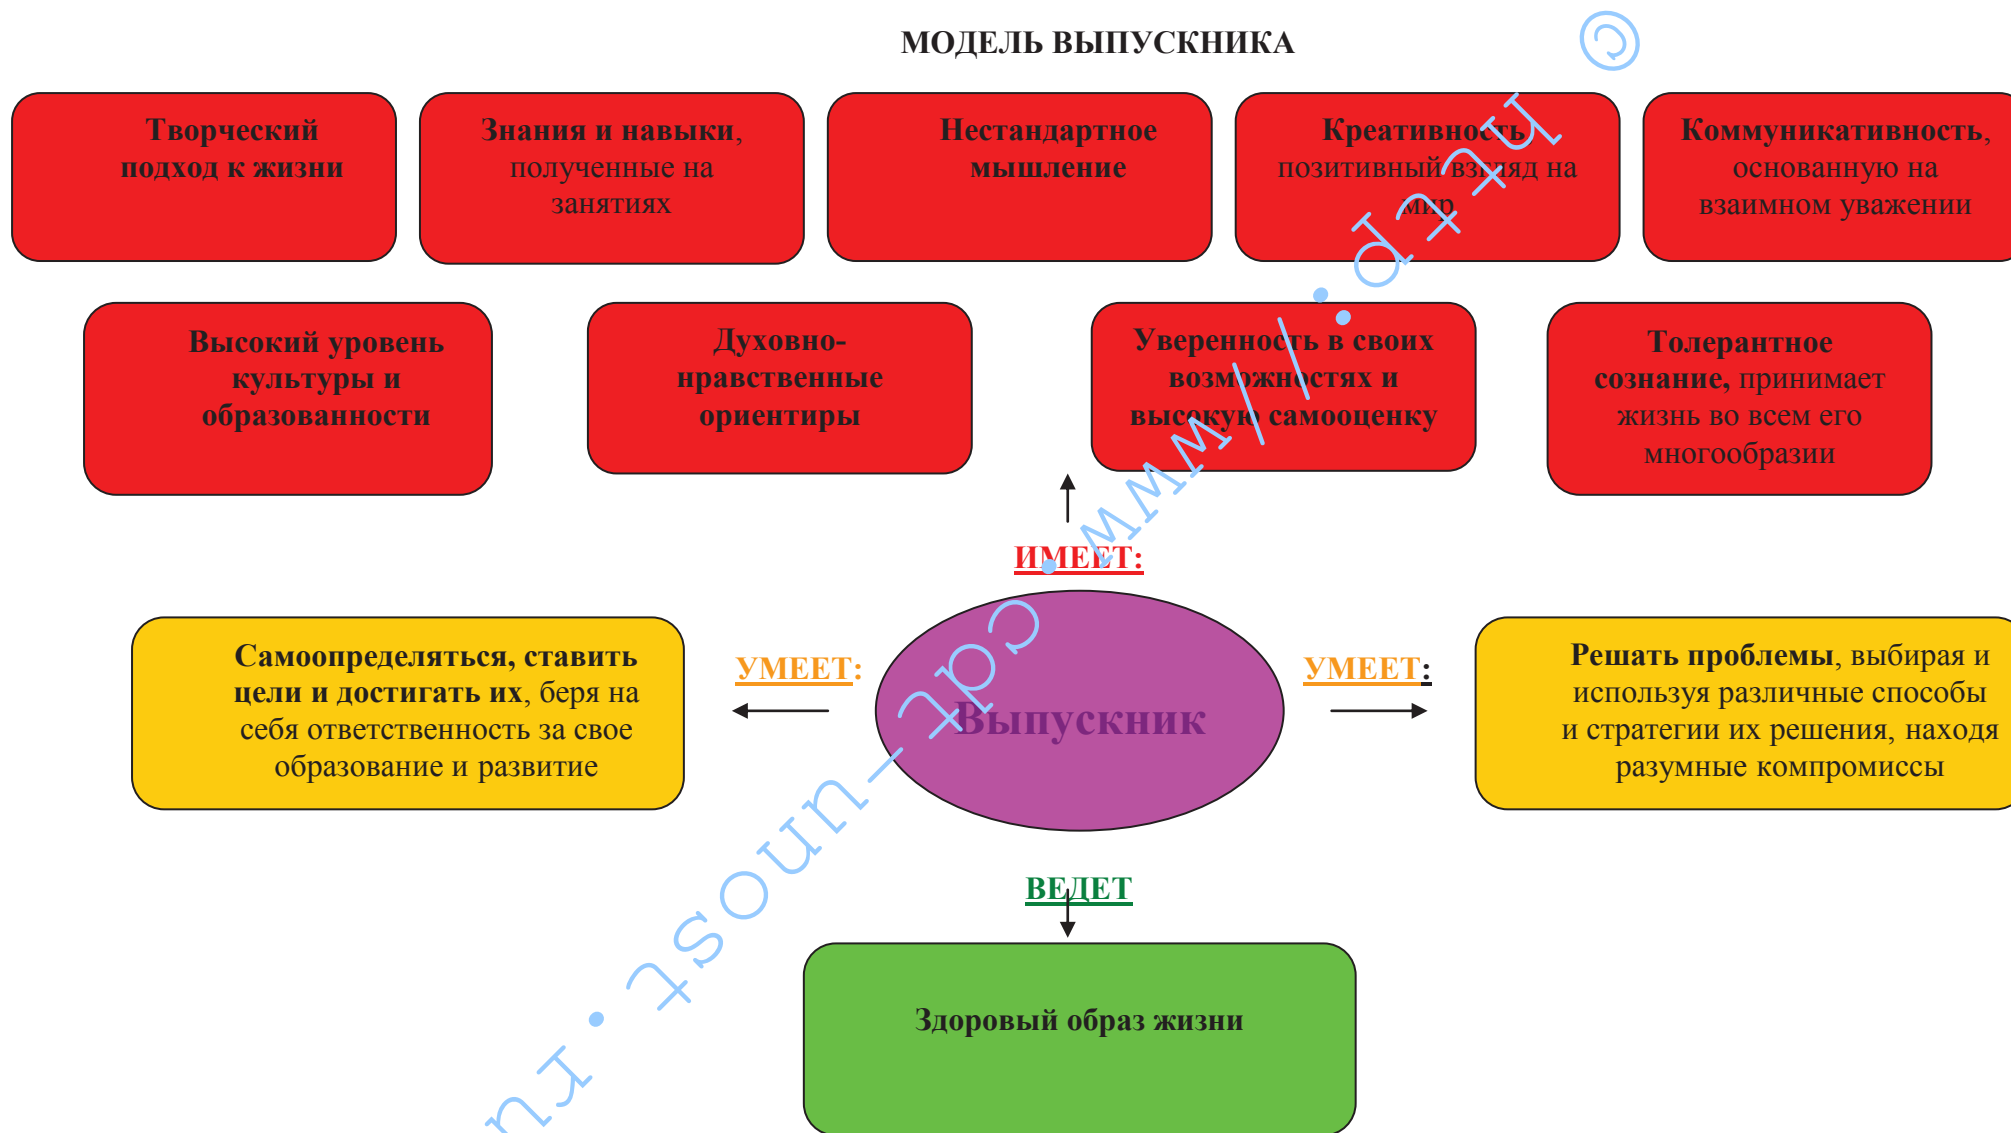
МОДЕЛЬ ВЫПУСКНИКА

Творческий подход к жизни

Знания и навыки, полученные на занятиях

Нестандартное мышление

Креативность, позитивный взгляд на мир

Коммуникативность, основанную на взаимном уважении

Высокий уровень культуры и образованности

Духовно-нравственные ориентиры

Уверенность в своих возможностях и высокую самооценку

Толерантное сознание, принимает жизнь во всем его многообразии

ИМЕЕТ:

УМЕЕТ:

Самоопределяться, ставить цели и достигать их, беря на себя ответственность за свое образование и развитие

Выпускник

УМЕЕТ:

Решать проблемы, выбирая и используя различные способы и стратегии их решения, находя разумные компромиссы

ВЕДЕТ

Здоровый образ жизни

© www.cpt-most.ru